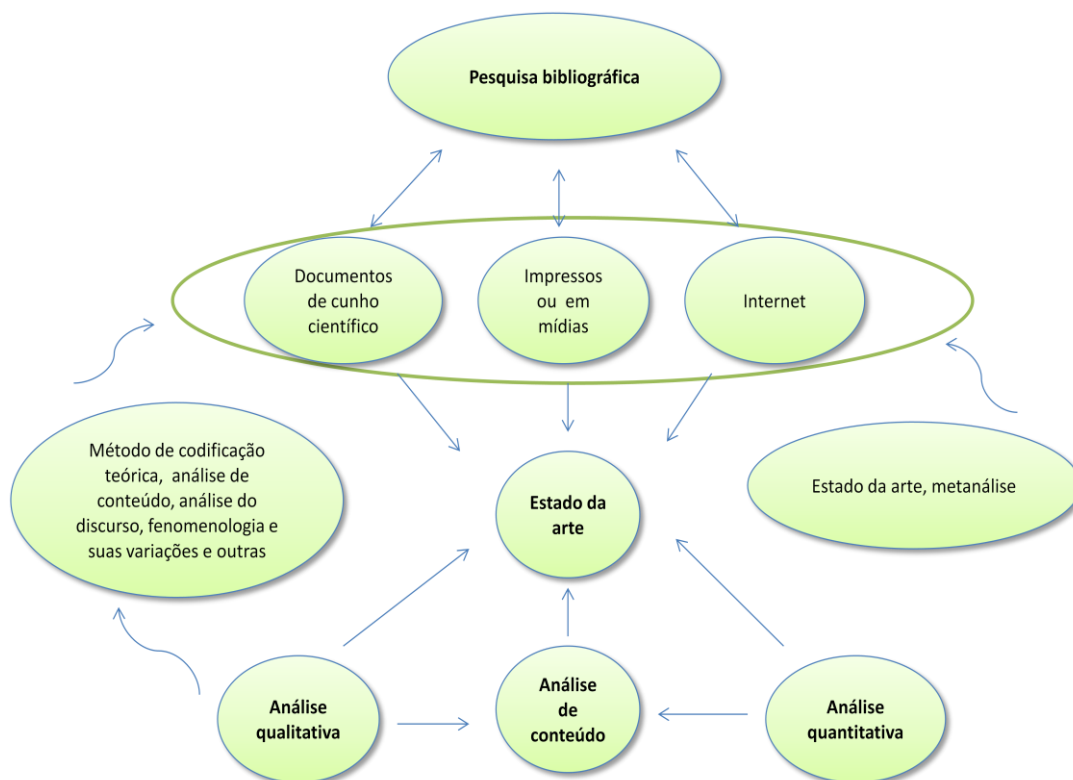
Pesquisa bibliográfica

Documentos de cunho científico

Impressos ou em mídias

Internet

Método de codificação teórica, análise de conteúdo, análise do discurso, fenomenologia e suas variações e outras

Estado da arte

Estado da arte, metanálise

Análise qualitativa

Análise de conteúdo

Análise quantitativa